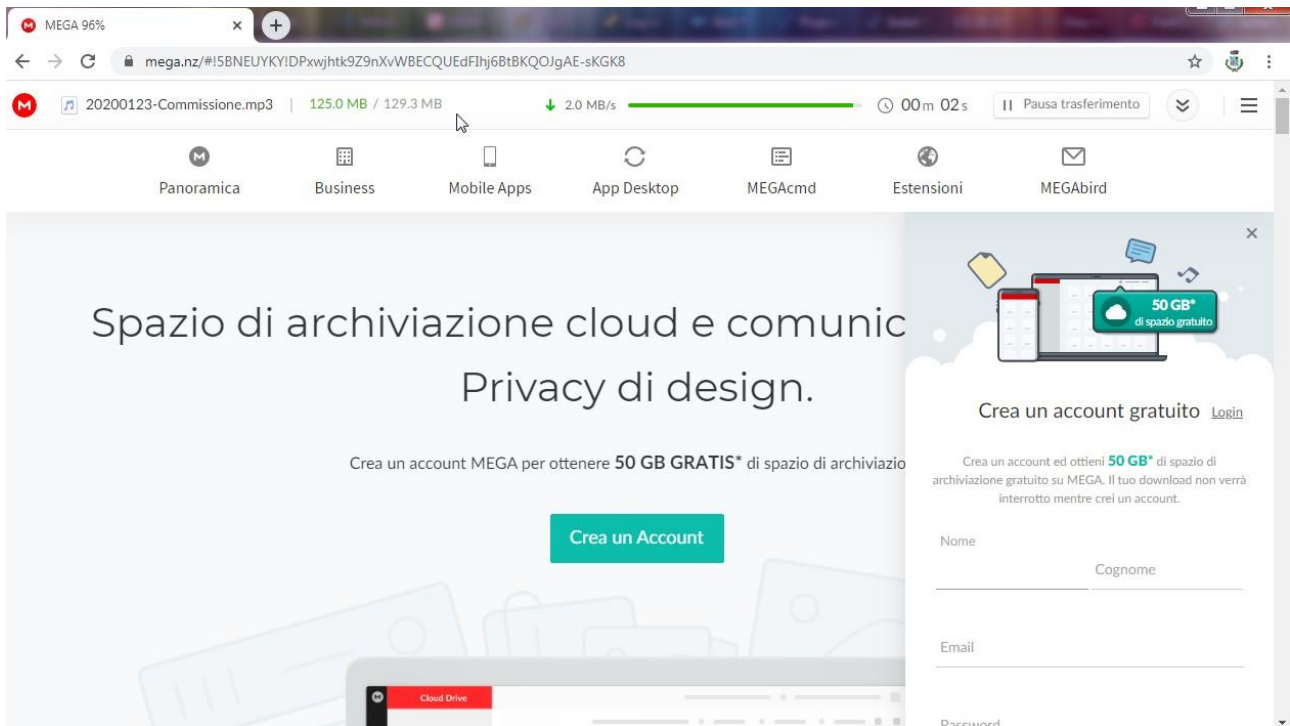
MEGA 96%

mega.nz/#!5BNEUYKY!DPxwjhtk9Z9nXvWBECQUEdFIhj6BtBKQOJgAE-sKGK8

20200123-Commissione.mp3 | 125.0 MB / 129.3 MB

2.0 MB/s

00 m 02 s

Pausa trasferimento

Panoramica Business Mobile Apps App Desktop MEGAcmd Estensioni MEGAbird

Spazio di archiviazione cloud e comunic

Privacy di design.

Crea un account MEGA per ottenere 50 GB GRATIS* di spazio di archiviazio

Crea un Account

Cloud Drive

50 GB*
di spazio gratuito

Crea un account gratuito Login

Crea un account ed ottieni 50 GB* di spazio di archiviazione gratuito su MEGA. Il tuo download non verrà interrotto mentre crei un account.

Nome

Cognome

Email

Password